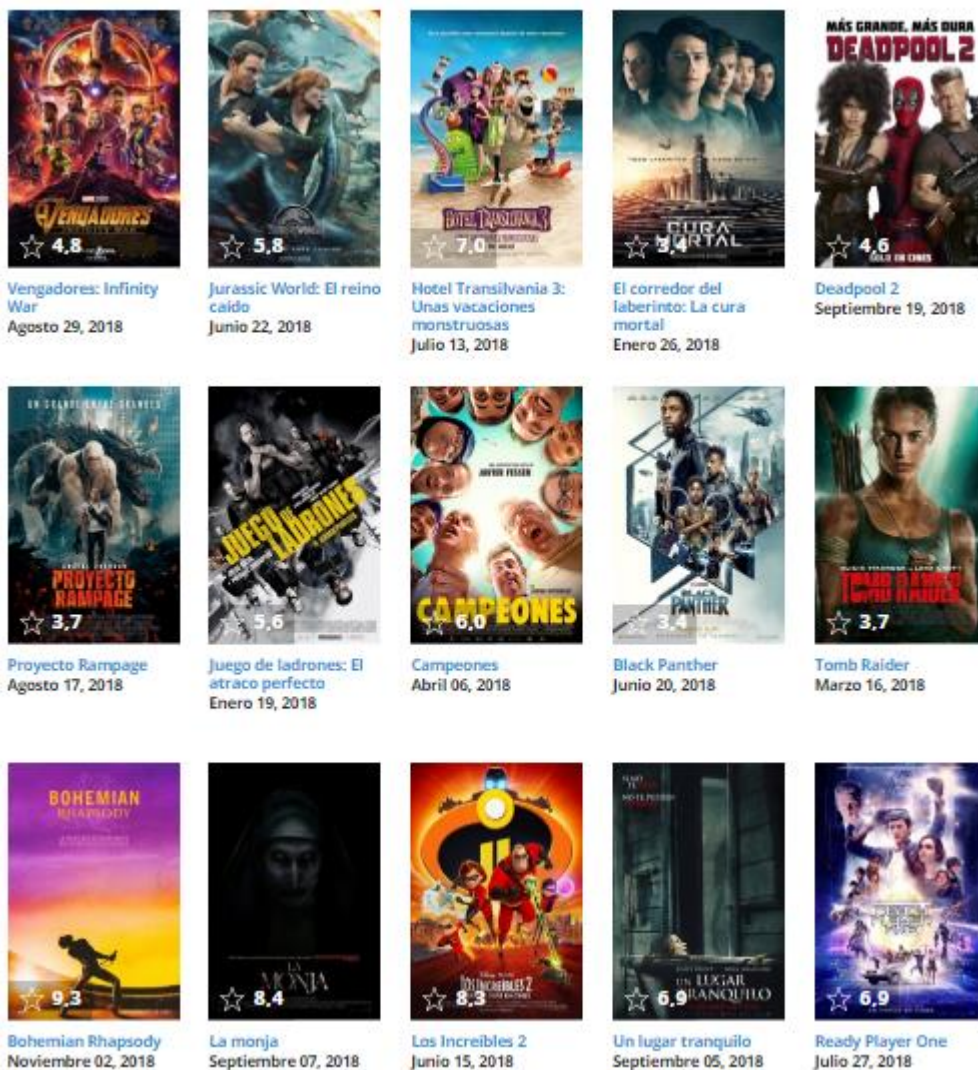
VENGADORES
4,8
Vengadores: Infinity War
Agosto 29, 2018

5,8
Jurassic World: El reino caído
Junio 22, 2018

HOTEL TRANSILVANIA
7,0
Hotel Transilvania 3: Unas vacaciones monstruosas
Julio 13, 2018

CURA MORTAL
3,4
El corredor del laberinto: La cura mortal
Enero 26, 2018

MÁS GRANDE, MÁS DURA
DEADPOOL 2
4,6
SOLO EN CINES
Deadpool 2
Septiembre 19, 2018

PROYECTO RAMPAGE
3,7
Proyecto Rampage
Agosto 17, 2018

JUEGO DE LADRONES
5,6
Juego de ladrones: El atraco perfecto
Enero 19, 2018

JAVIER FESSER
CAMPEONES
6,0
Campeones
Abril 06, 2018

BLACK PANTHER
3,4
Black Panther
Junio 20, 2018

TOMB RAIDER
3,7
Tomb Raider
Marzo 16, 2018

BOHEMIAN RHAPSODY
9,3
Bohemian Rhapsody
Noviembre 02, 2018

LA MONJA
8,4
La monja
Septiembre 07, 2018

LOS INCREÍBLES 2
8,3
Los Increíbles 2
Junio 15, 2018

UN LUGAR TRANQUILO
6,9
Un lugar tranquilo
Septiembre 05, 2018

6,9
Ready Player One
Julio 27, 2018